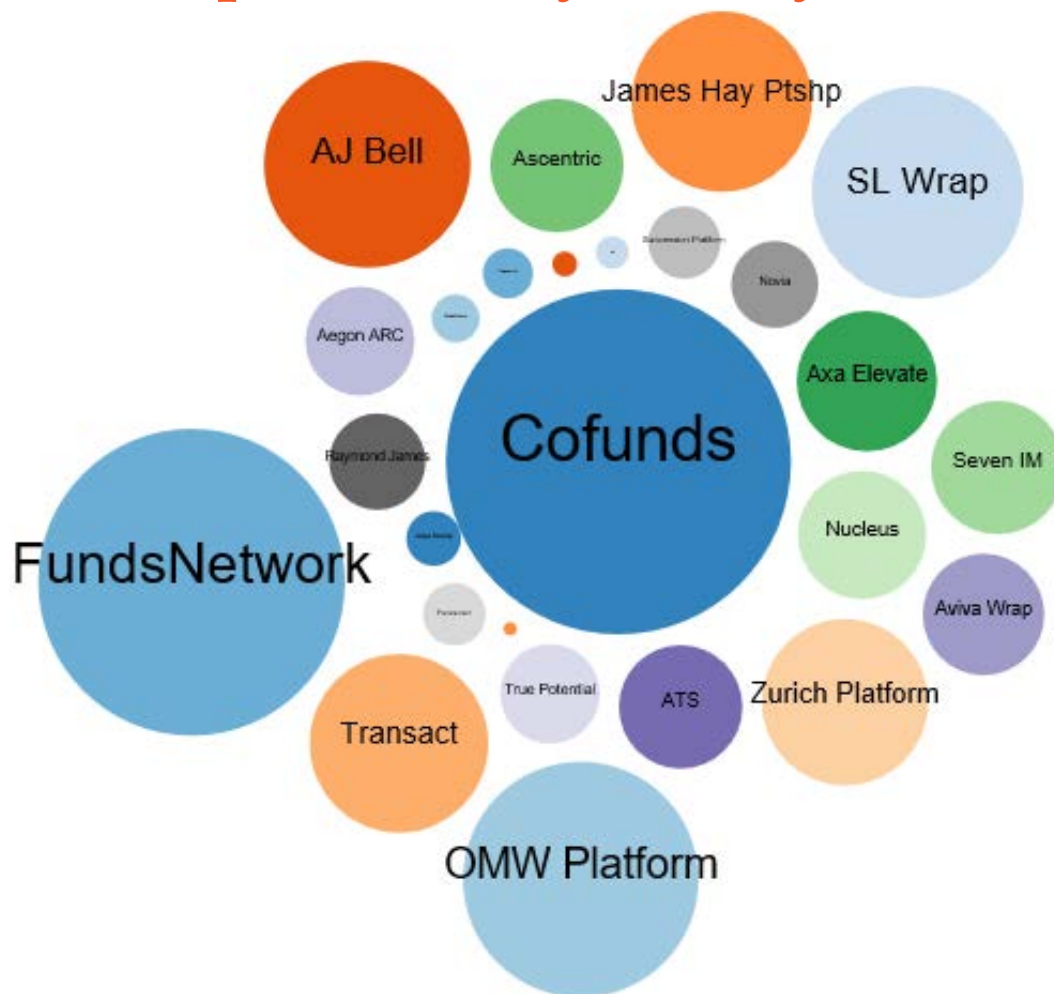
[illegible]

James Hay Ptshp

AJ Bell

Ascentric

SL Wrap

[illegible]

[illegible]

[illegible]

Novia

Aegon ARC

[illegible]

Axa Elevate

Cofunds

Raymond James

Seven IM

Nucleus

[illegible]

FundsNetwork

Aviva Wrap

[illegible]

True Potential

ATS

Zurich Platform

Transact

OMW Platform